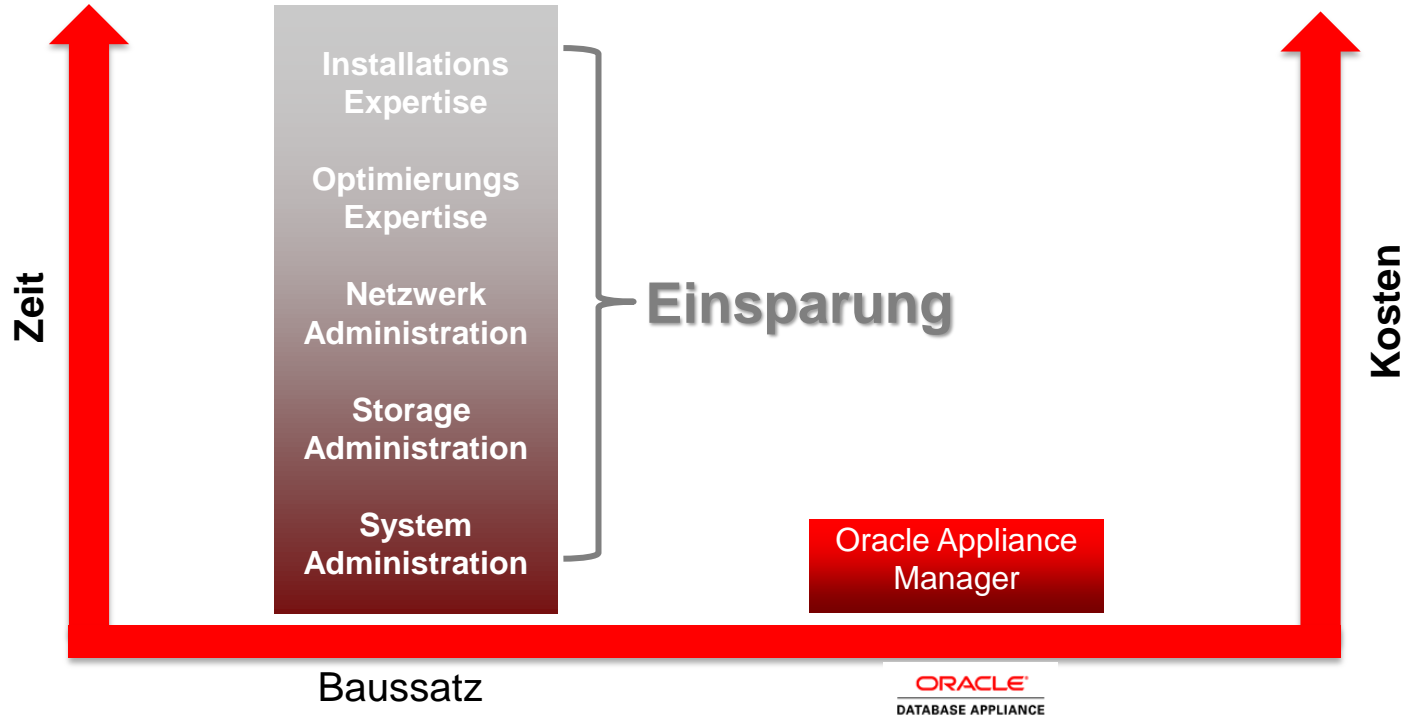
Zeit

Installations Expertise

Optimierungs Expertise

Netzwerk Administration

Storage Administration

System Administration

Einsparung

Kosten

Oracle Appliance Manager

Baussatz

ORACLE
DATABASE APPLIANCE